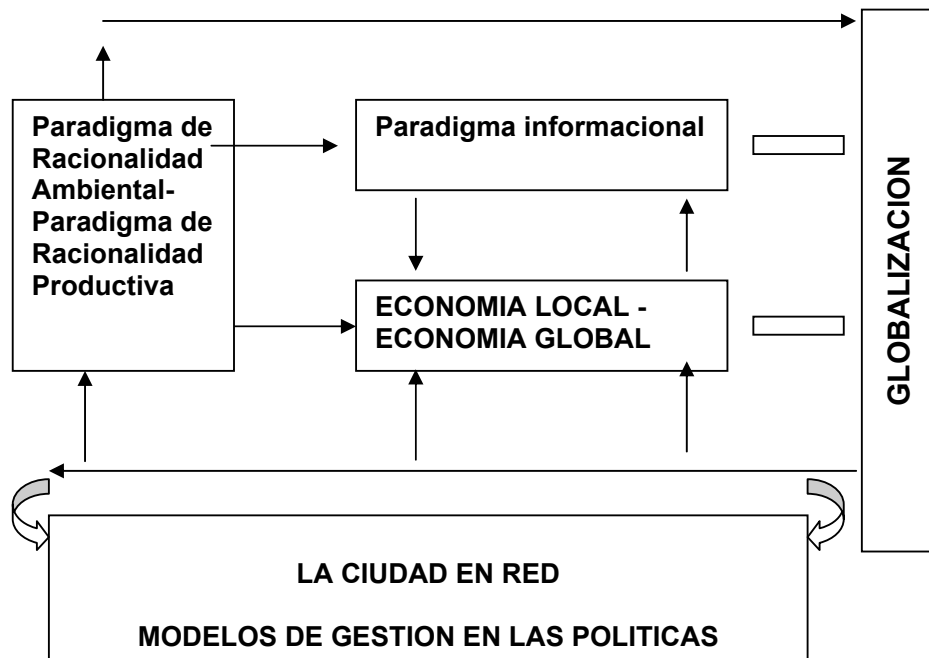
Paradigma de Racionalidad Ambiental- Paradigma de Racionalidad Productiva

Paradigma informacional

ECONOMIA LOCAL - ECONOMIA GLOBAL

GLOBALIZACION

LA CIUDAD EN RED

MODELOS DE GESTION EN LAS POLITICAS